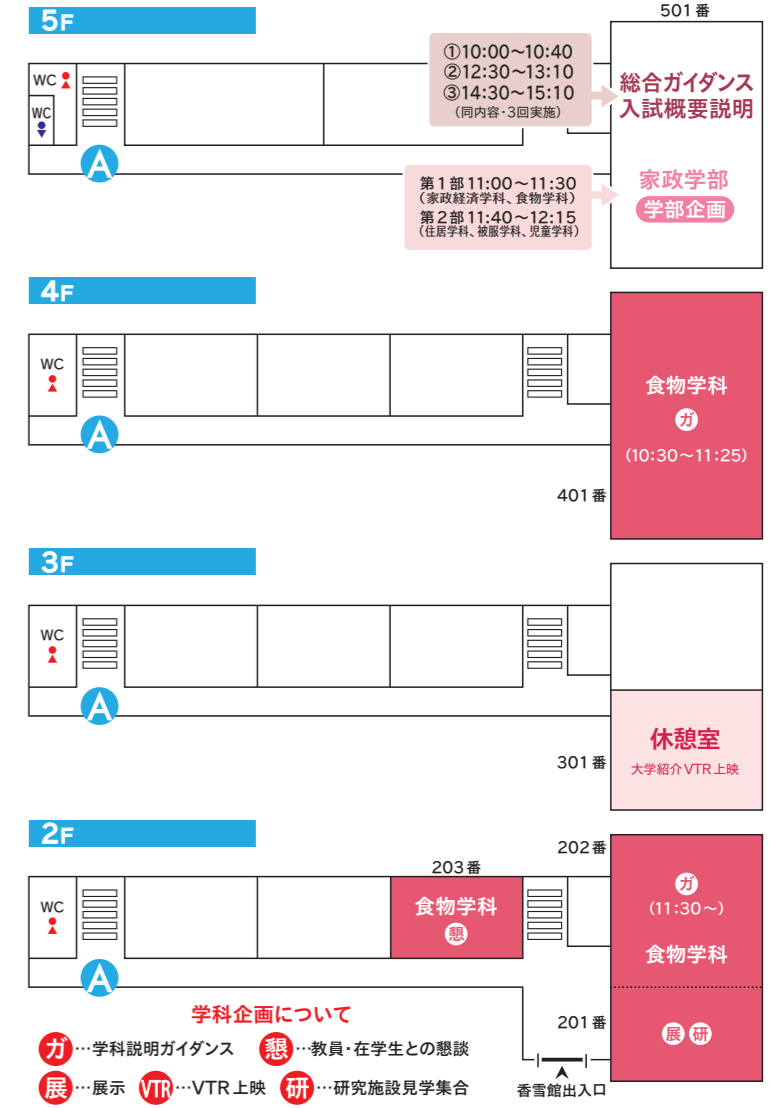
5F

501番

WC

WC

A

①10:00〜10:40
②12:30〜13:10
③14:30〜15:10
(同内容・3回実施)

総合ガイダンス
入試概要説明

第1部 11:00〜11:30
(家政経済学科、食物学科)
第2部 11:40〜12:15
(住居学科、被服学科、児童学科)

家政学部
学部企画

4F

WC

A

食物学科
ガ
(10:30〜11:25)

401番

3F

WC

A

休憩室
大学紹介VTR上映

301番

2F

203番

202番

WC

A

食物学科
懇

ガ
(11:30〜)
食物学科

201番

展 研

学科企画について

ガ …学科説明ガイダンス
懇 …教員・在学生との懇談
展 …展示
VTR …VTR上映
研 …研究施設見学集合

香雪館出入口